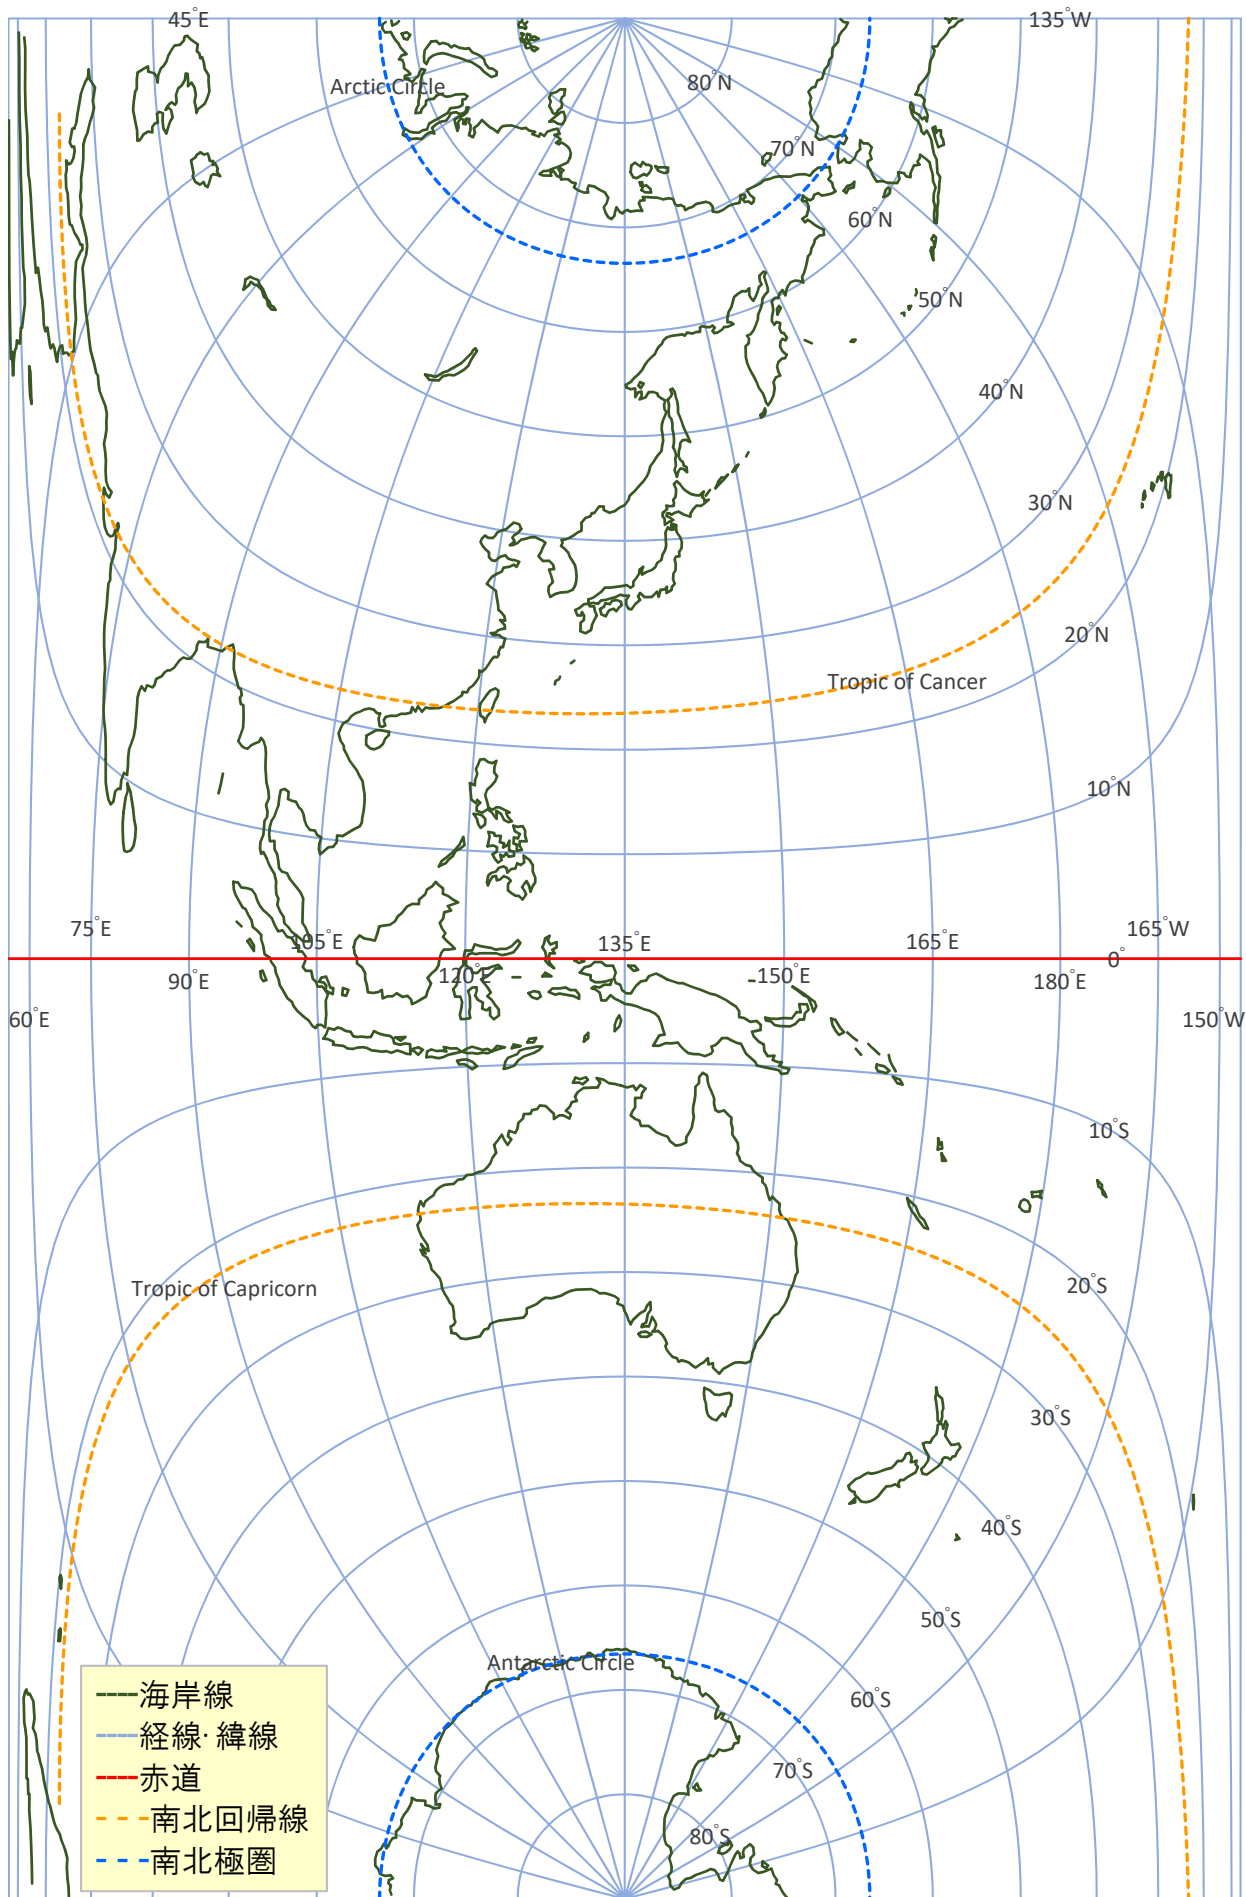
45°E
135°W
Arctic Circle
80°N
70°N
60°N
50°N
40°N
30°N
20°N
Tropic of Cancer
10°N
75°E
105°E
135°E
165°E
165°W
0°
90°E
120°E
150°E
180°E
60°E
150°W
10°S
20°S
Tropic of Capricorn
30°S
40°S
50°S
Antarctic Circle
60°S
70°S
80°S
海岸線
経線·緯線
赤道
南北回帰線
南北極圏